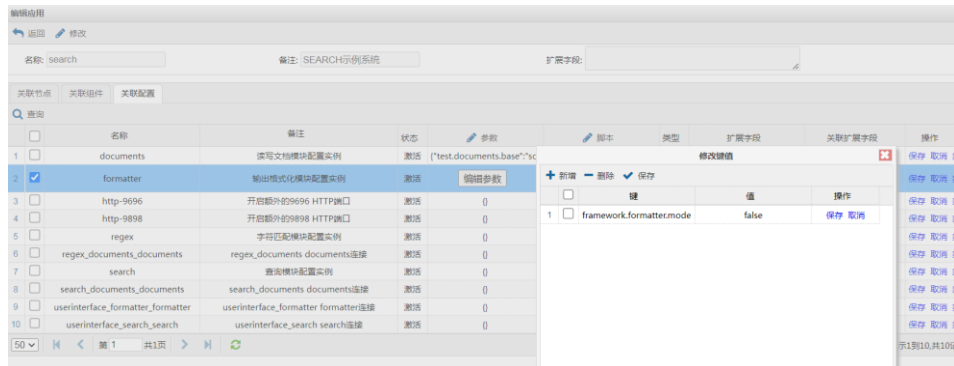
编辑应用

返回 修改

名称: search

备注: SEARCH示例系统

扩展字段:

关联节点 关联组件 关联配置

查询

| | | 名称 | 备注 | 状态 | 参数 | 脚本 | 类型 | 扩展字段 | 关联扩展字段 | 操作 |
|---|---|---|---|---|---|---|---|---|---|---|
| 1 | | documents | 读写文档模块配置实例 | 激活 | {"test.documents.base":"sc | | | | | 保存 取消 |
| 2 | ☑ | formatter | 输出格式化模块配置实例 | 激活 | 编辑参数 | | | | | 保存 取消 |
| 3 | | http-9696 | 开启额外的9696 HTTP端口 | 激活 | {} | | | | | 保存 取消 |
| 4 | | http-9898 | 开启额外的9898 HTTP端口 | 激活 | {} | | | | | 保存 取消 |
| 5 | | regex | 字符匹配模块配置实例 | 激活 | {} | | | | | 保存 取消 |
| 6 | | regex_documents_documents | regex_documents documents连接 | 激活 | {} | | | | | 保存 取消 |
| 7 | | search | 查询模块配置实例 | 激活 | {} | | | | | 保存 取消 |
| 8 | | search_documents_documents | search_documents documents连接 | 激活 | {} | | | | | 保存 取消 |
| 9 | | userinterface_formatter_formatter | userinterface_formatter formatter连接 | 激活 | {} | | | | | 保存 取消 |
| 10 | | userinterface_search_search | userinterface_search search连接 | 激活 | {} | | | | | 保存 取消 |

50 第 1 共1页

示1到10,共10记

修改键值

新增 删除 保存

| | | 键 | 值 | 操作 |
|---|---|---|---|---|
| 1 | | framework.formatter.mode | false | 保存 取消 |